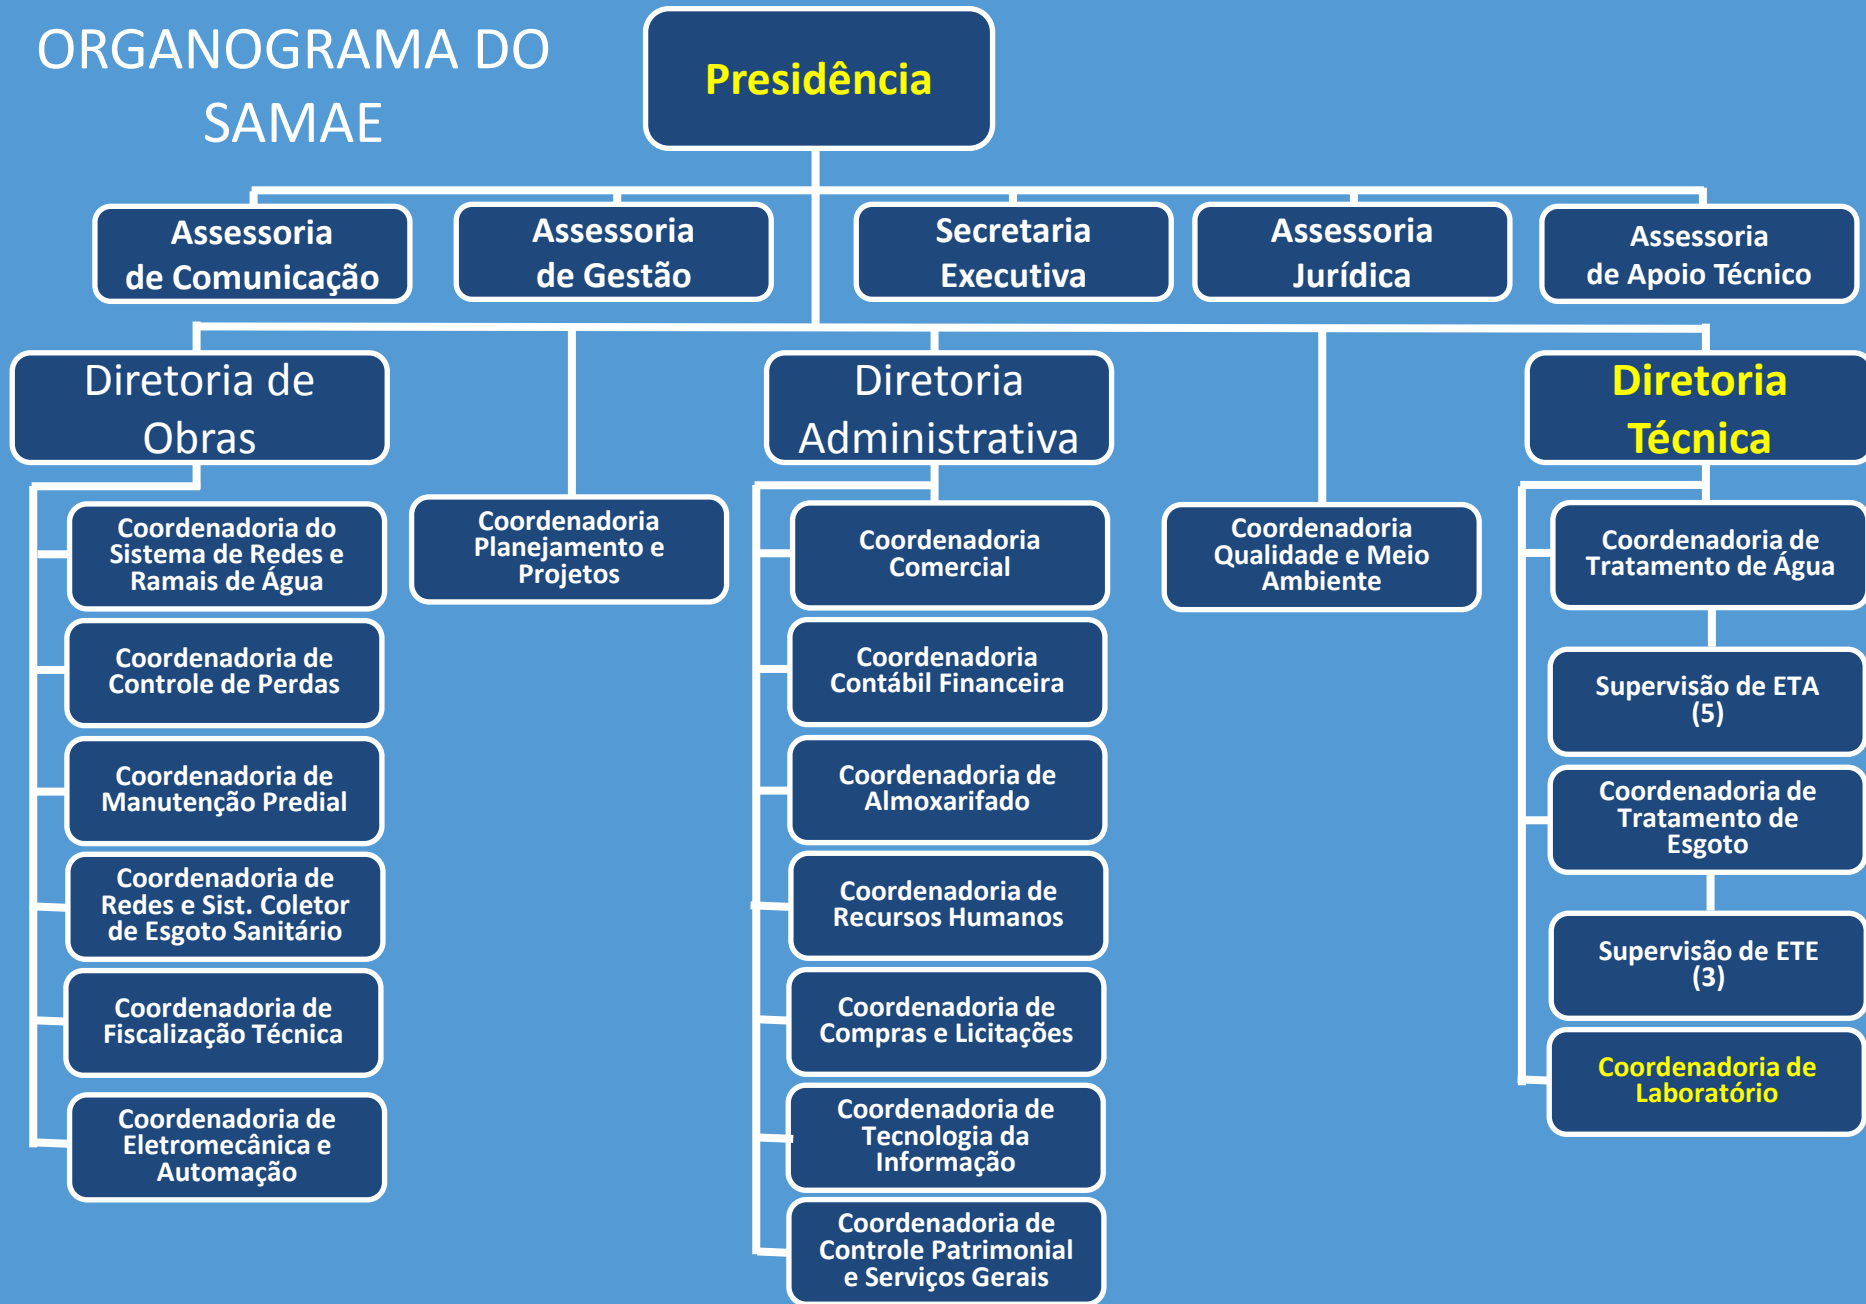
ORGANOGRAMA DO SAMAE

Presidência

Assessoria de Comunicação

Assessoria de Gestão

Secretaria Executiva

Assessoria Jurídica

Assessoria de Apoio Técnico

Diretoria de Obras

Coordenadoria do Sistema de Redes e Ramais de Água

Coordenadoria de Controle de Perdas

Coordenadoria de Manutenção Predial

Coordenadoria de Redes e Sist. Coletor de Esgoto Sanitário

Coordenadoria de Fiscalização Técnica

Coordenadoria de Eletromecânica e Automação

Coordenadoria Planejamento e Projetos

Diretoria Administrativa

Coordenadoria Comercial

Coordenadoria Contábil Financeira

Coordenadoria de Almoxarifado

Coordenadoria de Recursos Humanos

Coordenadoria de Compras e Licitações

Coordenadoria de Tecnologia da Informação

Coordenadoria de Controle Patrimonial e Serviços Gerais

Coordenadoria Qualidade e Meio Ambiente

Diretoria Técnica

Coordenadoria de Tratamento de Água

Supervisão de ETA (5)

Coordenadoria de Tratamento de Esgoto

Supervisão de ETE (3)

Coordenadoria de Laboratório